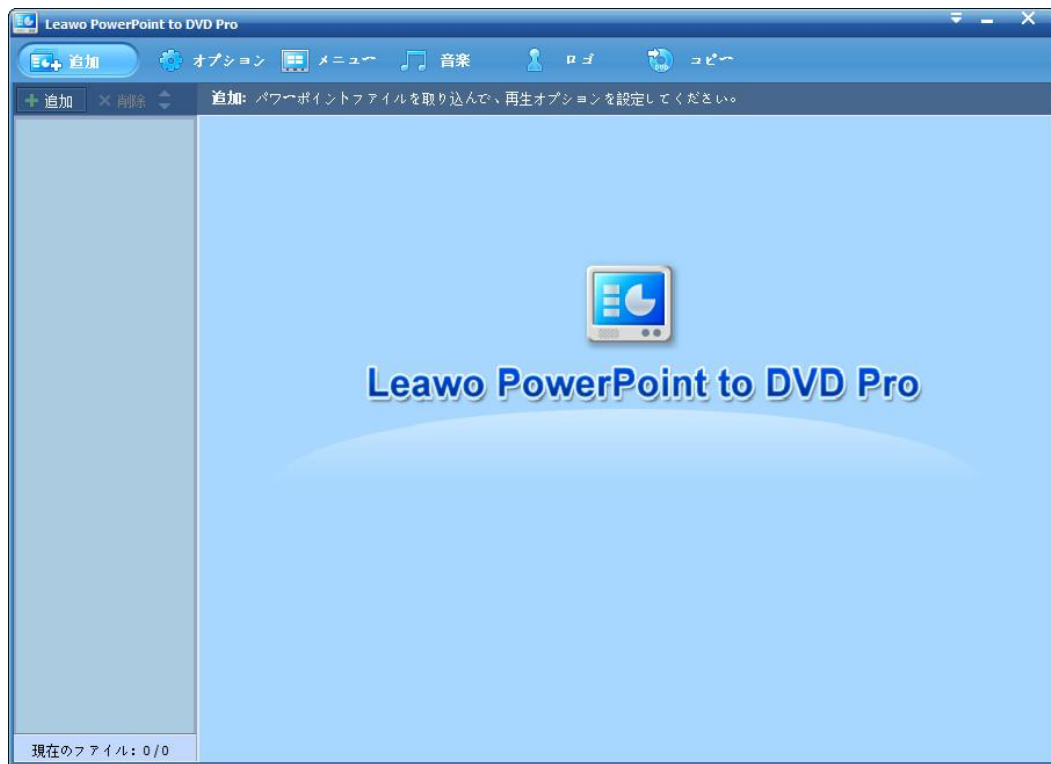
Leawo PowerPoint to DVD Pro

追加 オプション メニュー 音楽 ロゴ コピー

追加 × 削除

追加: パワーポイントファイルを取り込んで、再生オプションを設定してください。

Leawo PowerPoint to DVD Pro

現在のファイル: 0/0